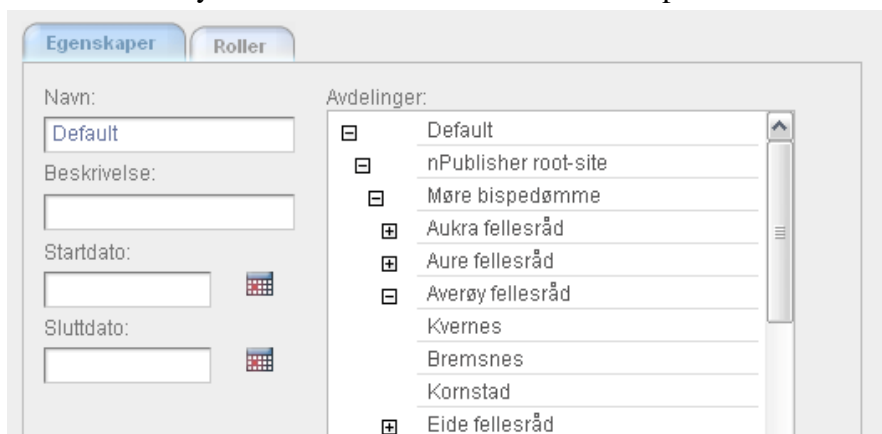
Egenskaper
Roller

Navn:
Default
Beskrivelse:
Startdato:
Sluttdato:

Avdelinger:
Default
nPublisher root-site
Møre bispedømme
Aukra fellesråd
Aure fellesråd
Averøy fellesråd
Kvernes
Bremsnes
Kornstad
Eide fellesråd